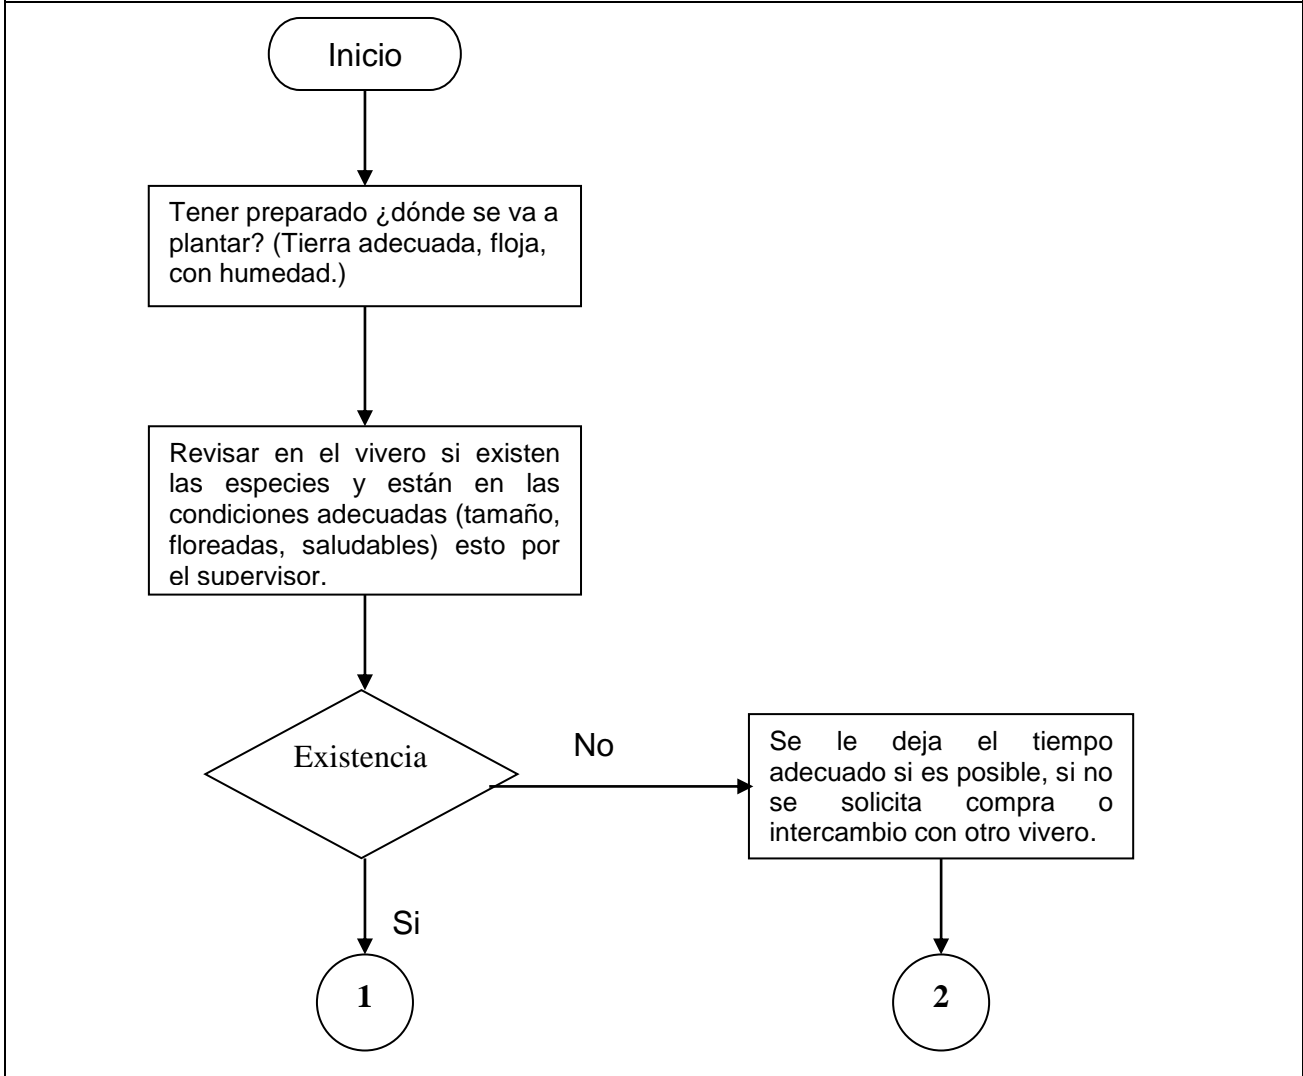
Inicio

Tener preparado ¿dónde se va a plantar? (Tierra adecuada, floja, con humedad.)

Revisar en el vivero si existen las especies y están en las condiciones adecuadas (tamaño, floreadas, saludables) esto por el supervisor.

Existencia

No

Se le deja el tiempo adecuado si es posible, si no se solicita compra o intercambio con otro vivero.

Si

1

2